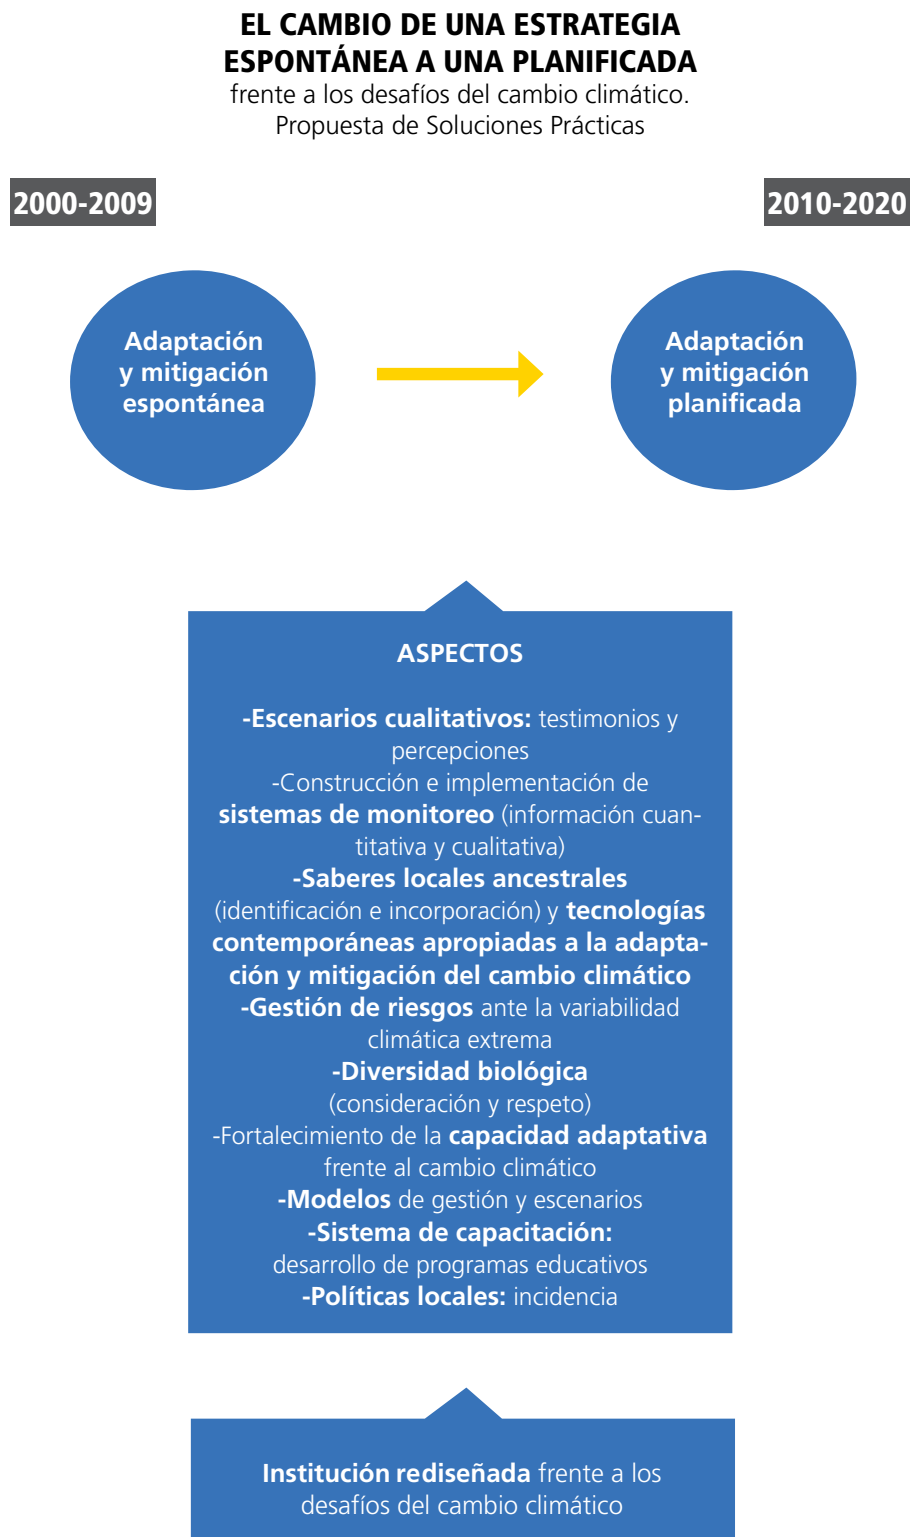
EL CAMBIO DE UNA ESTRATEGIA ESPONTÁNEA A UNA PLANIFICADA
frente a los desafíos del cambio climático.
Propuesta de Soluciones Prácticas

2000-2009

2010-2020

Adaptación y mitigación espontánea

Adaptación y mitigación planificada

ASPECTOS

-Escenarios cualitativos: testimonios y percepciones
-Construcción e implementación de sistemas de monitoreo (información cuantitativa y cualitativa)
-Saberes locales ancestrales (identificación e incorporación) y tecnologías contemporáneas apropiadas a la adaptación y mitigación del cambio climático
-Gestión de riesgos ante la variabilidad climática extrema
-Diversidad biológica (consideración y respeto)
-Fortalecimiento de la capacidad adaptativa frente al cambio climático
-Modelos de gestión y escenarios
-Sistema de capacitación: desarrollo de programas educativos
-Políticas locales: incidencia

Institución rediseñada frente a los desafíos del cambio climático